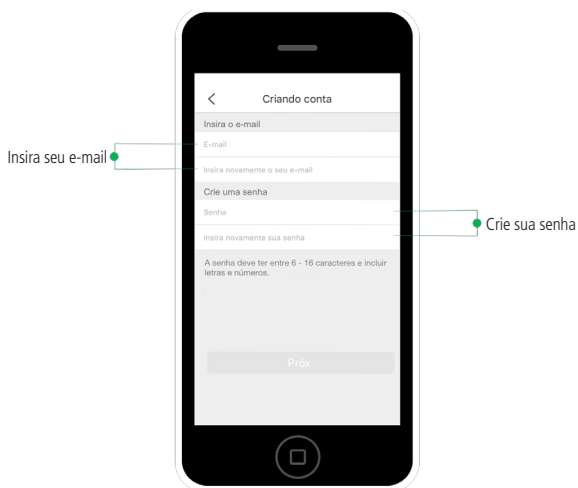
Insira seu e-mail

Criando conta

Insira o e-mail

E-mail

Insira novamente o seu e-mail

Crie uma senha

Senha

Insira novamente sua senha

A senha deve ter entre 6 - 16 caracteres e incluir letras e números.

Próx

Crie sua senha